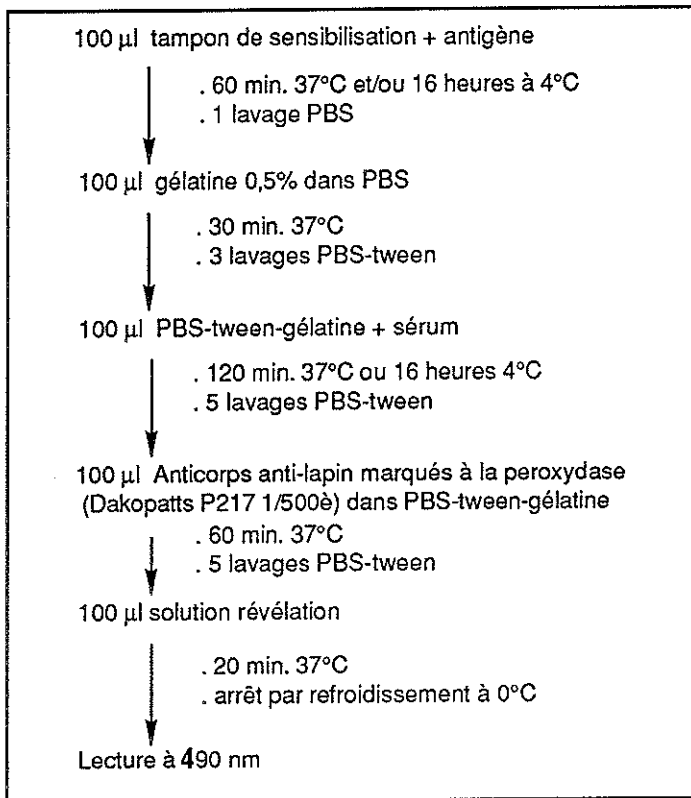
100 µl tampon de sensibilisation + antigène

. 60 min. 37°C et/ou 16 heures à 4°C
. 1 lavage PBS

100 µl gélatine 0,5% dans PBS

. 30 min. 37°C
. 3 lavages PBS-tween

100 µl PBS-tween-gélatine + sérum

. 120 min. 37°C ou 16 heures 4°C
. 5 lavages PBS-tween

100 µl Anticorps anti-lapin marqués à la peroxydase (Dakopatts P217 1/500è) dans PBS-tween-gélatine

. 60 min. 37°C
. 5 lavages PBS-tween

100 µl solution révélation

. 20 min. 37°C
. arrêt par refroidissement à 0°C

Lecture à 490 nm